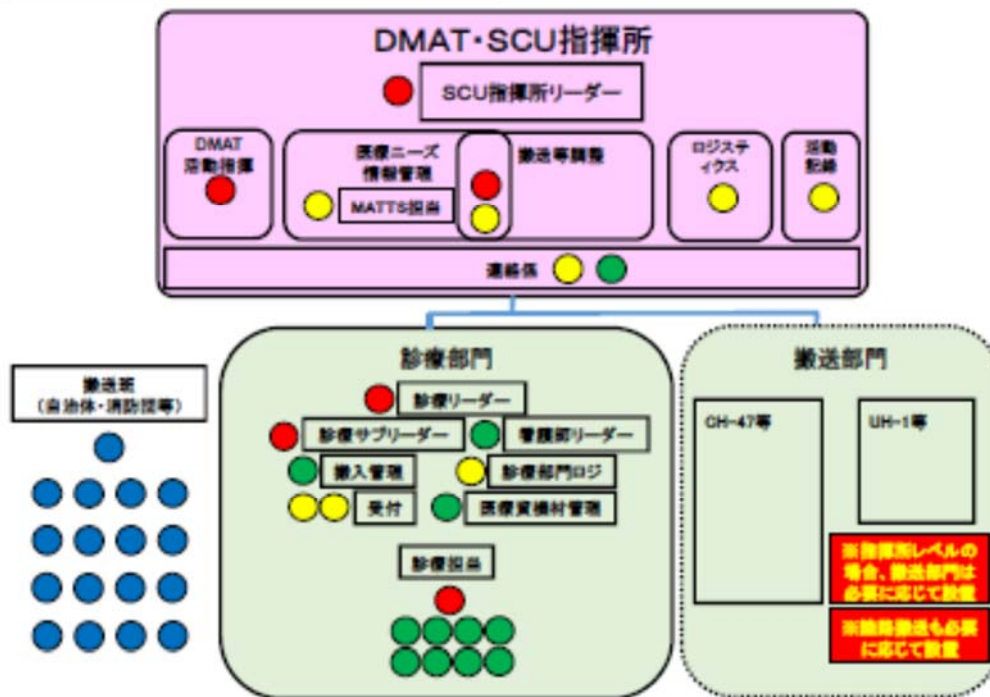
DMAT・SCU指揮所

SCU指揮所リーダー

DMAT 活動指揮

医療ニーズ 情報管理

MATTS担当

搬送等調整

ロジスティクス

活動記録

連絡係

診療部門

診療リーダー

診療サブリーダー

看護師リーダー

搬入管理

診療部門ロジ

受付

医療資機材管理

診療担当

搬送部門

CH-47等

UH-1等

※指揮所レベルの場合、搬送部門は必要に応じて設置

※陸路搬送も必要に応じて設置

搬送班 (自治体・消防団等)